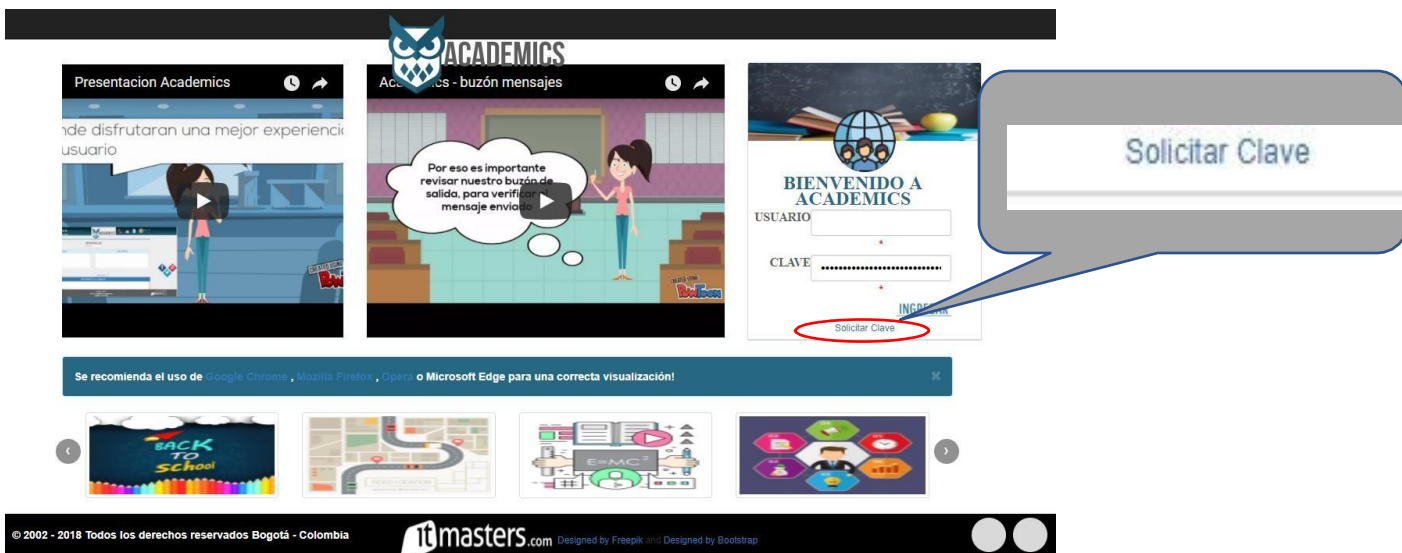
ACADEMICS

Presentacion Academics

nde disfrutaran una mejor experienci usuario

Aca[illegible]cs - buzón mensajes

Por eso es importante revisar nuestro buzón de salida, para verifica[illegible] mensaje enviad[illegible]

BIENVENIDO A ACADEMICS

USUARIO

CLAVE ••••••••••••••••••••••••••••

ING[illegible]

Solicitar Clave

Solicitar Clave

Se recomienda el uso de Google Chrome , Mozilla Firefox , Opera o Microsoft Edge para una correcta visualización!

×

BACK TO School

E=MC²

© 2002 - 2018 Todos los derechos reservados Bogotá - Colombia

itmasters.com Designed by Freepik and Designed by Bootstrap